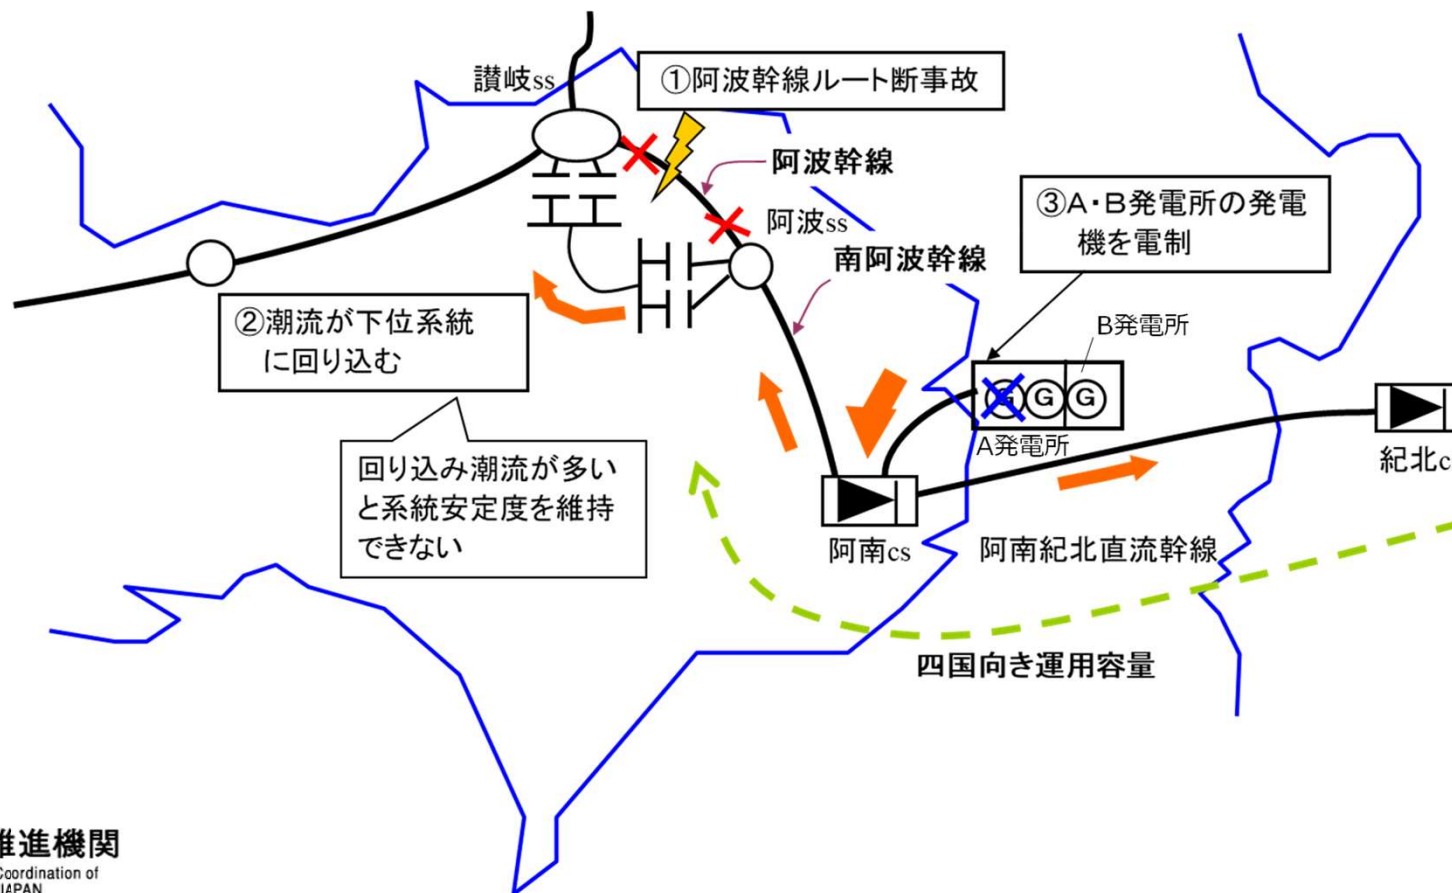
讃岐ss

①阿波幹線ルート断事故

阿波幹線

阿波ss

③A・B発電所の発電機を電制

南阿波幹線

B発電所

②潮流が下位系統に回り込む

G G G

A発電所

紀北c

回り込み潮流が多いと系統安定度を維持できない

阿南cs

阿南紀北直流幹線

四国向き運用容量

推進機関
Coordination of
JAPAN